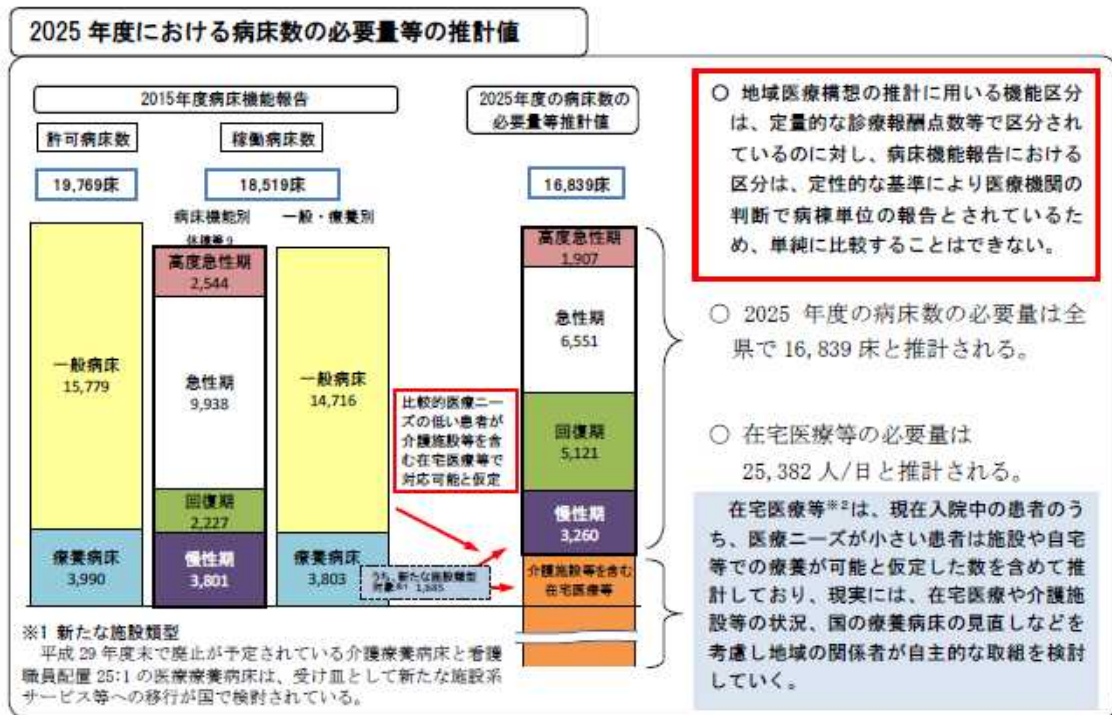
2025 年度における病床数の必要量等の推計値

2015年度病床機能報告

許可病床数

稼働病床数

19,769床

18,519床

病床機能別

一般・療養別

休棟等 9

一般病床
15,779

療養病床
3,990

高度急性期
2,544

急性期
9,938

回復期
2,227

慢性期
3,801

一般病床
14,716

療養病床
3,803

比較的医療ニーズの低い患者が介護施設等を含む在宅医療等で対応可能と仮定

うち、新たな施設類型
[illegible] 1,565

2025年度の病床数の必要量等推計値

16,839床

高度急性期
1,907

急性期
6,551

回復期
5,121

慢性期
3,260

介護施設等を含む在宅医療等

※1 新たな施設類型
平成 29 年度末で廃止が予定されている介護療養病床と看護職員配置 25:1 の医療療養病床は、受け皿として新たな施設系サービス等への移行が国で検討されている。

○ 地域医療構想の推計に用いる機能区分は、定量的な診療報酬点数等で区分されているのに対し、病床機能報告における区分は、定性的な基準により医療機関の判断で病棟単位の報告とされているため、単純に比較することはできない。

○ 2025 年度の病床数の必要量は全県で 16,839 床と推計される。

○ 在宅医療等の必要量は 25,382 人/日と推計される。

在宅医療等※2は、現在入院中の患者のうち、医療ニーズが小さい患者は施設や自宅等での療養が可能と仮定した数を含めて推計しており、現実には、在宅医療や介護施設等の状況、国の療養病床の見直しなどを考慮し地域の関係者が自主的な取組を検討していく。